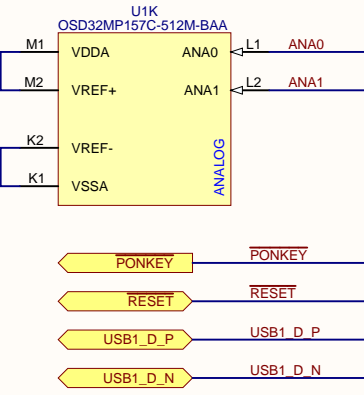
U1K
OSD32MP157C-512M-BAA

M1 VDDA
M2 VREF+
K2 VREF-
K1 VSSA

ANA0 L1 ANA0
ANA1 L2 ANA1

ANALOG

$\overline{\text{PONKEY}}$ $\overline{\text{PONKEY}}$
$\overline{\text{RESET}}$ $\overline{\text{RESET}}$
USB1_D_P USB1_D_P
USB1_D_N USB1_D_N